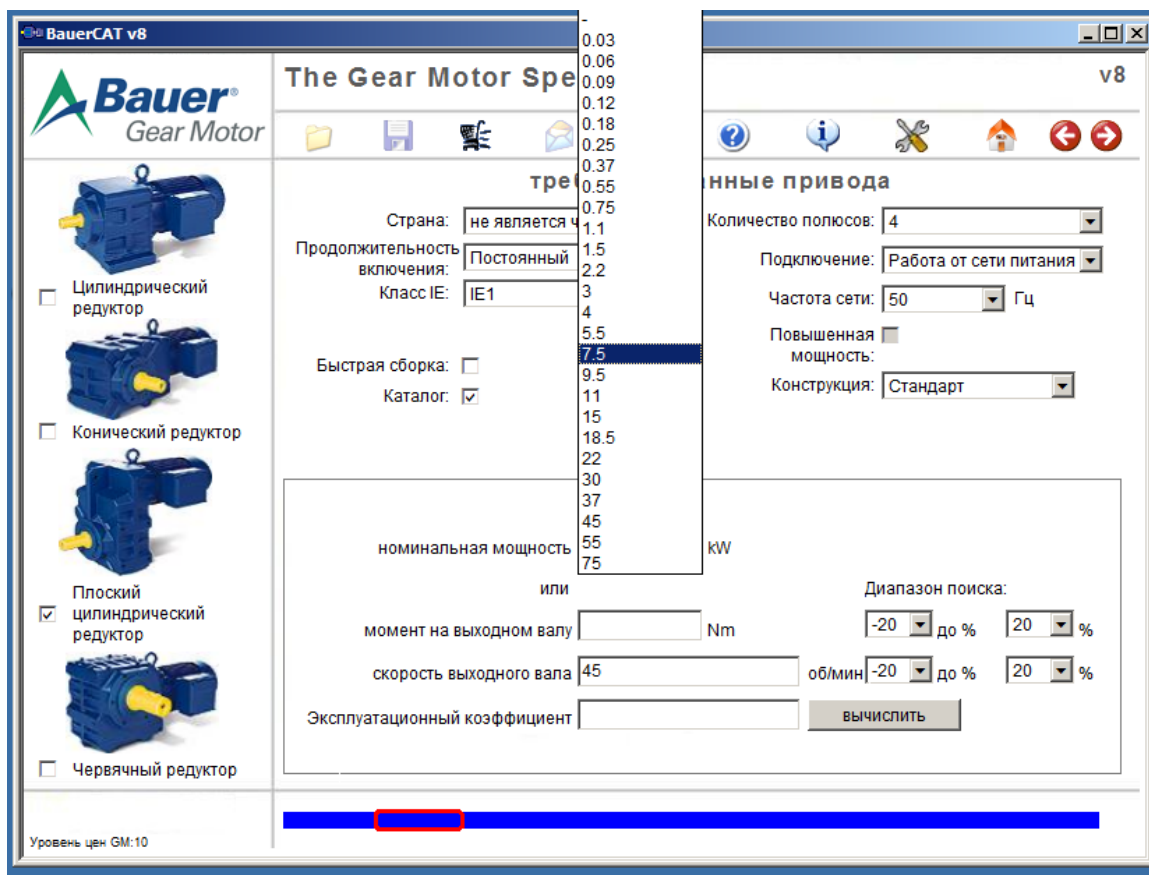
BauerCAT v8

Bauer Gear Motor

The Gear Motor Spe

v8

-
0.03
0.06
0.09
0.12
0.18
0.25
0.37
0.55
0.75
1.1
1.5
2.2
3
4
5.5
7.5
9.5
11
15
18.5
22
30
37
45
55
75

треб нные привода

Страна: не является ч

Продолжительность включения: Постоянный

Класс IE: IE1

Быстрая сборка:

Каталог:

Количество полюсов: 4

Подключение: Работа от сети питания

Частота сети: 50 Гц

Повышенная мощность:

Конструкция: Стандарт

Цилиндрический редуктор

Конический редуктор

Плоский цилиндрический редуктор

Червячный редуктор

номинальная мощность kW

или

Диапазон поиска:

момент на выходном валу Nm -20 до % 20 %

скорость выходного вала 45 об/мин -20 до % 20 %

Эксплуатационный коэффициент

вычислить

Уровень цен GM:10